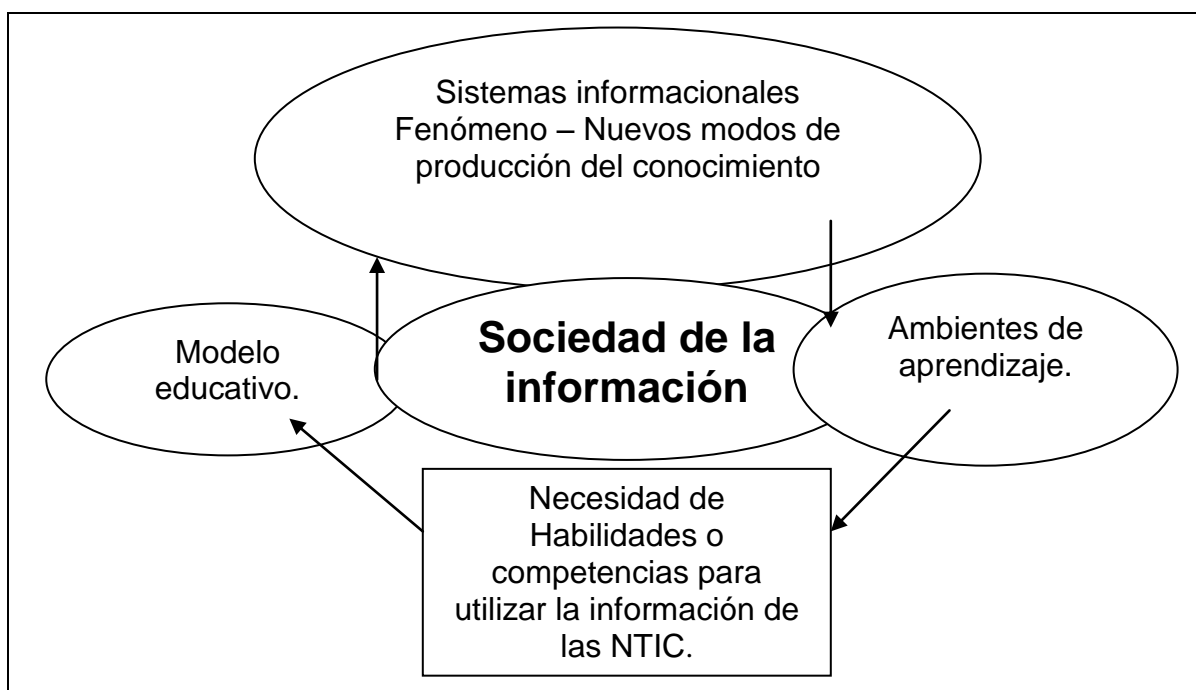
Sistemas informacionales
Fenómeno – Nuevos modos de producción del conocimiento

Modelo educativo.

Sociedad de la información

Ambientes de aprendizaje.

Necesidad de Habilidades o competencias para utilizar la información de las NTIC.